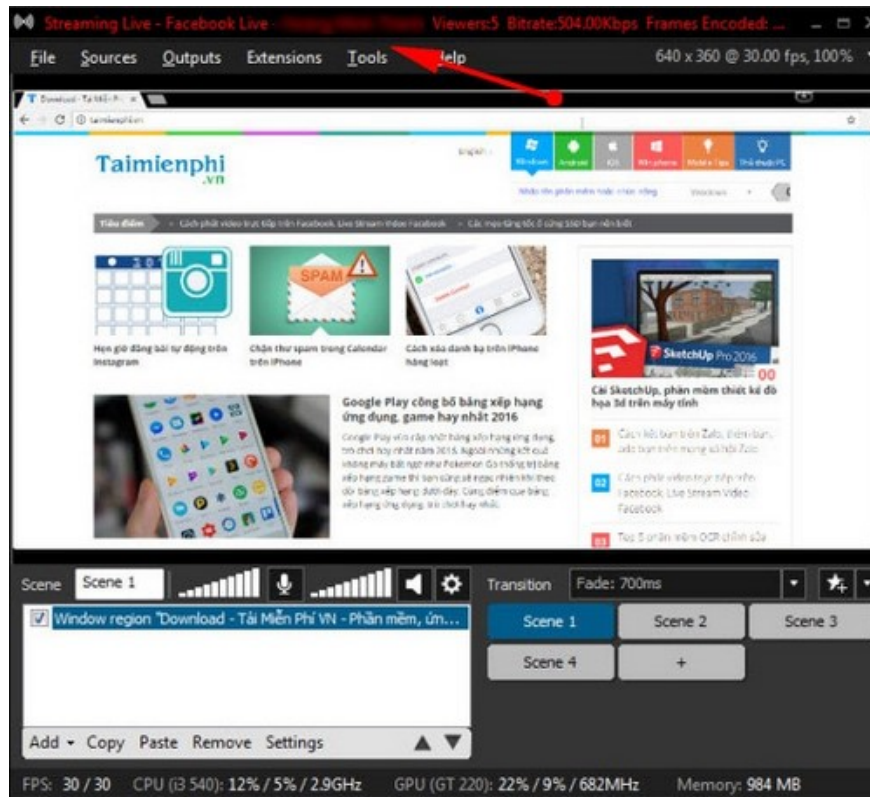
Streaming Live - Facebook Live - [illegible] Viewers:5 Bitrate:504.00Kbps Frames Encoded: ...

File Sources Outputs Extensions Tools Help 640 x 360 @ 30.00 fps, 100%

Download - Tải Miễn Phí

taimienphi.vn

Taimienphi .vn

SPAM

Hẹn giờ đăng bài tự động trên Instagram

Chặn thư spam trong Calendar trên iPhone

Cách xóa danh bạ trên iPhone hàng loạt

SketchUp Pro 2016

Cài SketchUp, phần mềm thiết kế đồ họa 3d trên máy tính

Google Play công bố bảng xếp hạng ứng dụng, game hay nhất 2016

01

02

03

Scene Scene 1

Transition Fade: 700ms

Window region "Download - Tải Miễn Phí VN - Phần mềm, ứn...

Scene 1 Scene 2 Scene 3

Scene 4 +

Add Copy Paste Remove Settings

FPS: 30 / 30 CPU (i3 540): 12% / 5% / 2.9GHz GPU (GT 220): 22% / 9% / 682MHz Memory: 984 MB